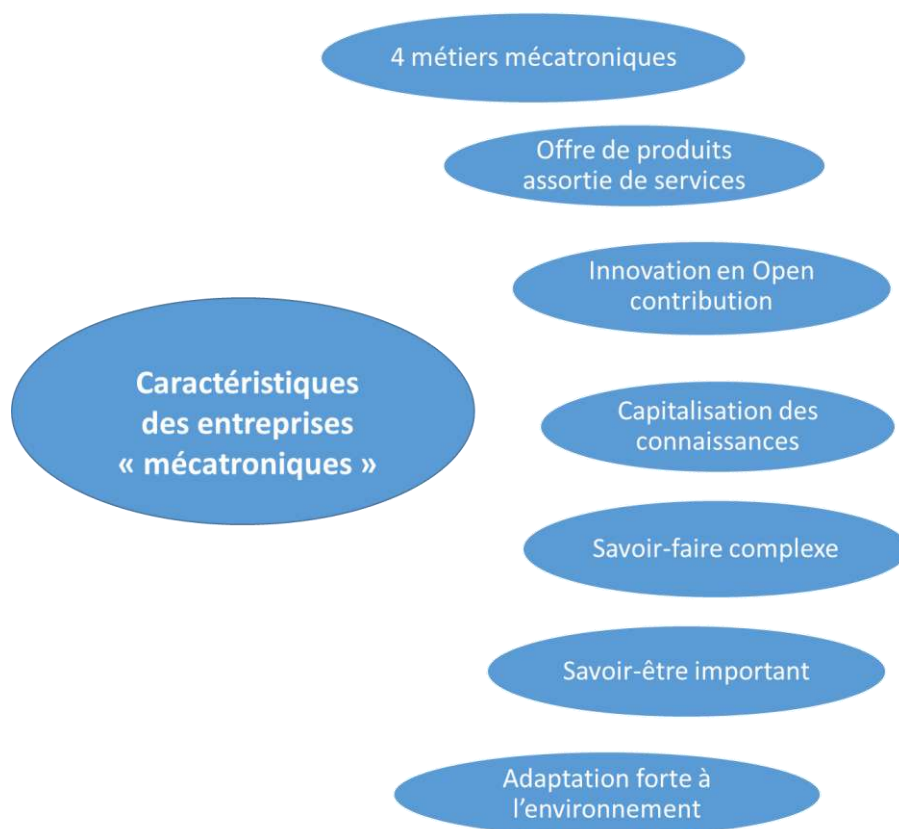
4 métiers mécatroniques

Offre de produits assortie de services

Innovation en Open contribution

Caractéristiques des entreprises « mécatroniques »

Capitalisation des connaissances

Savoir-faire complexe

Savoir-être important

Adaptation forte à l'environnement